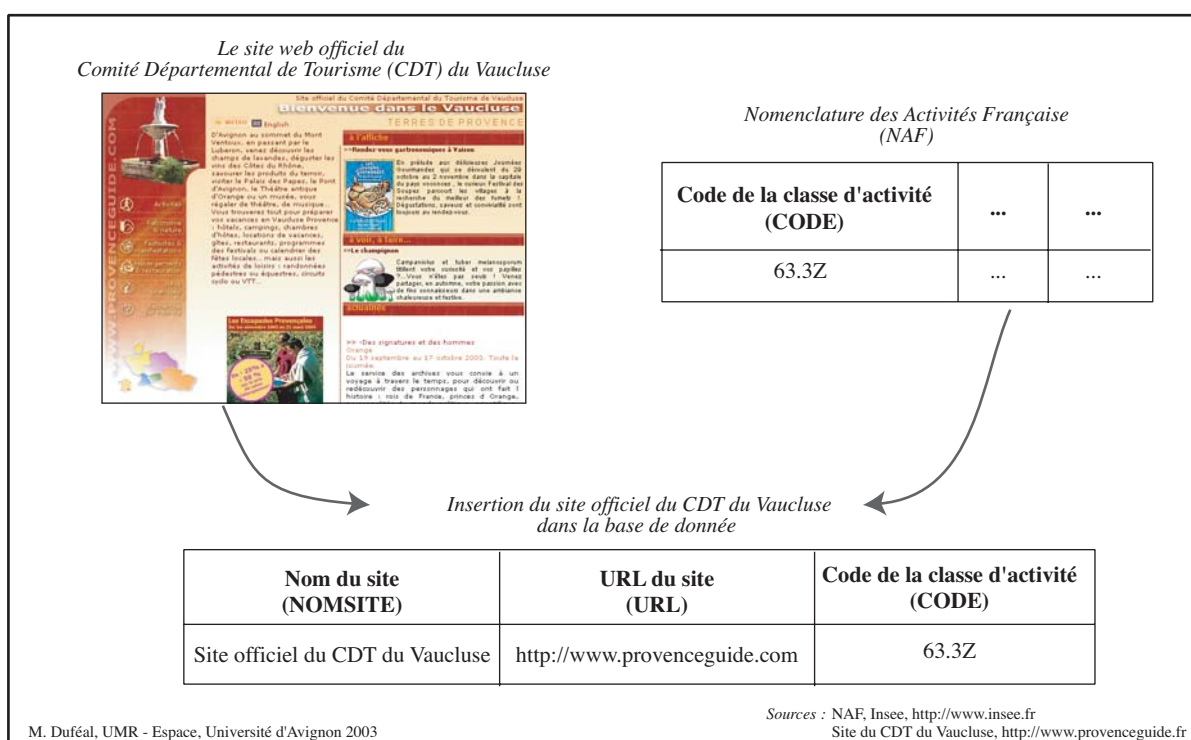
Le site web officiel du
Comité Départemental de Tourisme (CDT) du Vaucluse

Site officiel du Comité Départemental du Tourisme de Vaucluse
Bienvenue dans le Vaucluse
TERRES DE PROVENCE

English

D'Avignon au sommet du Mont Ventoux, en passant par le Luberon, venez découvrir les champs de lavandes, déguster les vins des Côtes du Rhône, savourer les produits du terroir, visiter le Palais des Papes, le Pont d'Avignon, le Théâtre antique d'Orange ou un musée, vous régaler de théâtre, de musique... Vous trouverez tout pour préparer vos vacances en Vaucluse Provence : hôtels, campings, chambres d'hôtes, locations de vacances, gîtes, restaurants, programmes des festivals ou calendrier des fêtes locales... mais aussi les activités de loisirs : randonnées pédestres ou équestres, circuits cyclo ou VTT...

à l'affiche

à voir, à faire...

actualités

Les Escapades Provençales

WWW.PROVENCEGUIDE.COM

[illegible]

Nomenclature des Activités Française
(NAF)

| Code de la classe d'activité (CODE) | ... | ... |
|---|---|---|
| 63.3Z | ... | ... |

Insertion du site officiel du CDT du Vaucluse
dans la base de donnée

| Nom du site (NOMSITE) | URL du site (URL) | Code de la classe d'activité (CODE) |
|---|---|---|
| Site officiel du CDT du Vaucluse | http://www.provenceguide.com | 63.3Z |

M. Duféal, UMR - Espace, Université d'Avignon 2003

Sources : NAF, Insee, http://www.insee.fr
Site du CDT du Vaucluse, http://www.provenceguide.fr